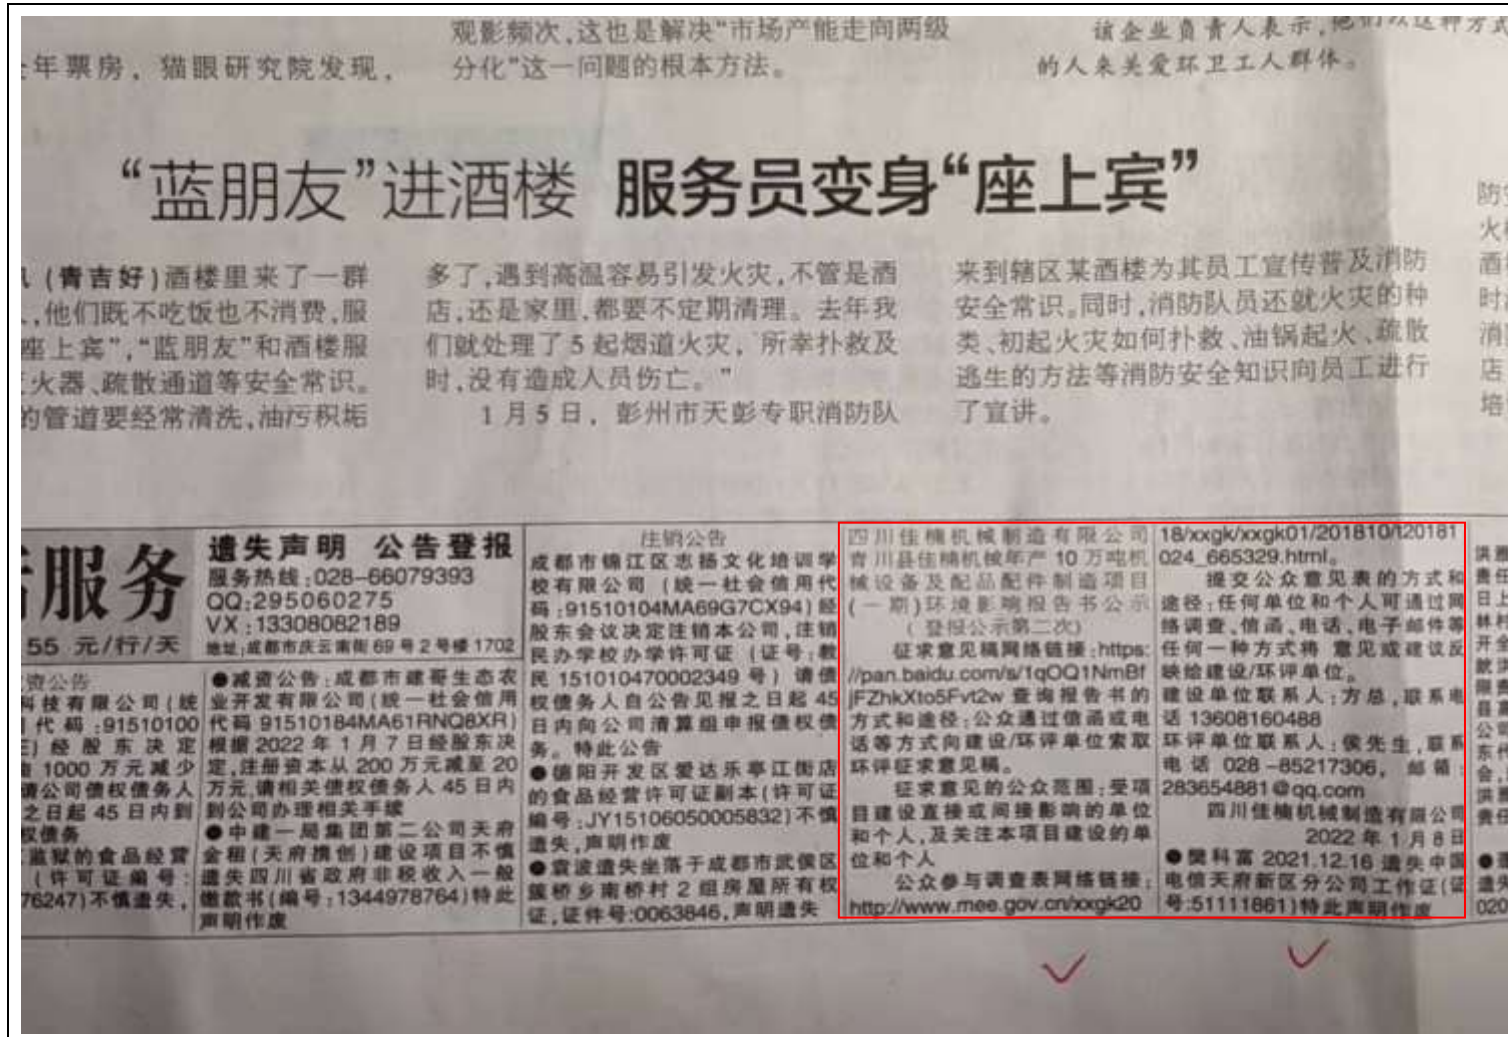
年票房，猫眼研究院发现，

观影频次，这也是解决"市场产能走向两级分化"这一问题的根本方法。

该企业负责人表示，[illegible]的人来关爱环卫工人群体。

"蓝朋友"进酒楼 服务员变身"座上宾"

（青青好）酒楼里来了一群，他们既不吃饭也不消费，服座上宾"，"蓝朋友"和酒楼服火器、疏散通道等安全常识。的管道要经常清洗，油污积垢

多了，遇到高温容易引发火灾，不管是酒店，还是家里，都要不定期清理。去年我们就处理了5起烟道火灾，所幸扑救及时，没有造成人员伤亡。"

1月5日，彭州市天彭专职消防队

来到辖区某酒楼为其员工宣传普及消防安全常识，同时，消防队员还就火灾的种类、初起火灾如何扑救、油锅起火、疏散逃生的方法等消防安全知识向员工进行了宣讲。

服务

55 元/行/天

遗失声明 公告登报
服务热线：028-66079393
QQ:295060275
VX：13308082189
地址：成都市庆云南街69号2号楼1702

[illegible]公告
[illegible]科技有限公司（统一代码：91510100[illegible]）经股东决定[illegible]1000万元减少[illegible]公司债权债务人之日起45日内到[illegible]权债务
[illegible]监狱的食品经营（许可证编号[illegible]76247）不慎遗失。

●减资公告：成都市建看生态农业开发有限公司（统一社会信用代码 91510184MA61RNQ8XR）根据2022年1月7日经股东决定，注册资本从200万元减至20万元相关债权债务人45日内到公司办理相关手续
●中建一局集团第二公司天府金租（天府携创）建设项目不慎遗失四川省政府非税收入一般缴款书（编号：1344978764）特此声明作废

注销公告
成都市锦江区志扬文化培训学校有限公司（统一社会信用代码：91510104MA69G7CX94）经股东会议决定注销本公司，注销民办学校办学许可证（证号：教民151010470002349号）请债权债务人自公告见报之日起45日内向公司清算组申报债权债务。特此公告
●德阳开发区爱达乐亭江街店的食品经营许可证副本（许可证编号：JY15106050005832）不慎遗失，声明作废
●袁波遗失坐落于成都市武侯区簇桥乡南桥村2组房屋所有权证，证件号:0063846，声明遗失

四川佳楠机械制造有限公司青川县佳楠机械年产10万吨机械设备及配品配件制造项目（一期）环境影响报告书公示（登报公示第二次）
征求意见稿网络链接：https://pan.baidu.com/s/1qOQ1NmBfFZhkXto5Fvt2w 查询报告书的方式和途径：公众通过信函或电话等方式向建设/环评单位索取环评征求意见稿。
征求意见的公众范围：受项目建设直接或间接影响的单位和个人，及关注本项目建设的单位和个人
公众参与调查表网络链接：http://www.mee.gov.cn/xxgk2018/xxgk/xxgk01/201810/t20181024_665329.html。
提交公众意见表的方式和途径：任何单位和个人可通过网络调查、信函、电话、电子邮件等任何一种方式将意见或建议反映给建设/环评单位。
建设单位联系人：方总，联系电话 13608160488
环评单位联系人：侯先生，联系电话 028-85217306，邮箱 283654881@qq.com
四川佳楠机械制造有限公司
2022年1月8日
●樊科富2021.12.16遗失中国电信天府新区分公司工作证（证号:51111861）特此声明作废

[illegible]